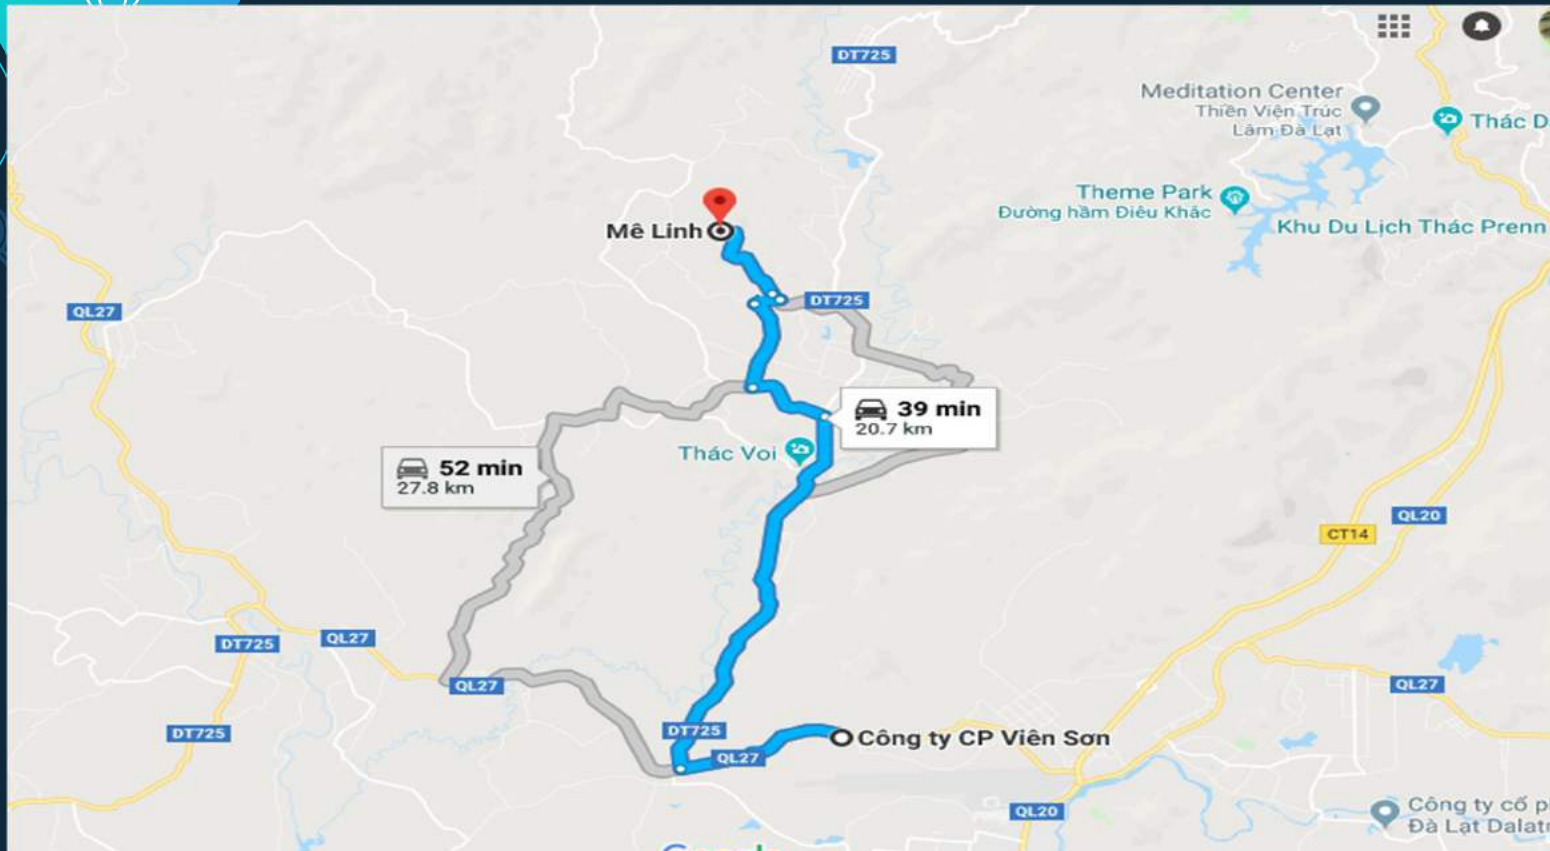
DT725

Meditation Center
Thiền Viện Trúc Lâm Đà Lạt

Thác D

Theme Park
Đường hầm Điêu Khắc

Khu Du Lịch Thác Prenn

Mê Linh

QL27

DT725

39 min
20.7 km

52 min
27.8 km

Thác Voi

QL20

CT14

DT725

QL27

QL27

DT725

QL27

DT725

QL27

Công ty CP Viên Sơn

QL20

Công ty cổ p
Đà Lạt Dalat